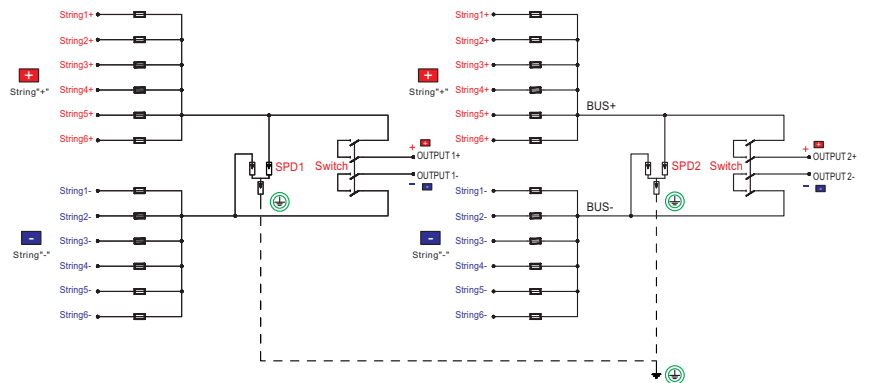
String1+
String2+
String3+
String4+
String5+
String6+

+
String"+"

SPD1
Switch
+ +
OUTPUT 1+
OUTPUT 1-
- -

String1-
String2-
String3-
String4-
String5-
String6-

-
String"-"

String1+
String2+
String3+
String4+
String5+
String6+

+
String"+"

BUS+

SPD2
Switch
+ +
OUTPUT 2+
OUTPUT 2-
- -

BUS-

String1-
String2-
String3-
String4-
String5-
String6-

-
String"-"